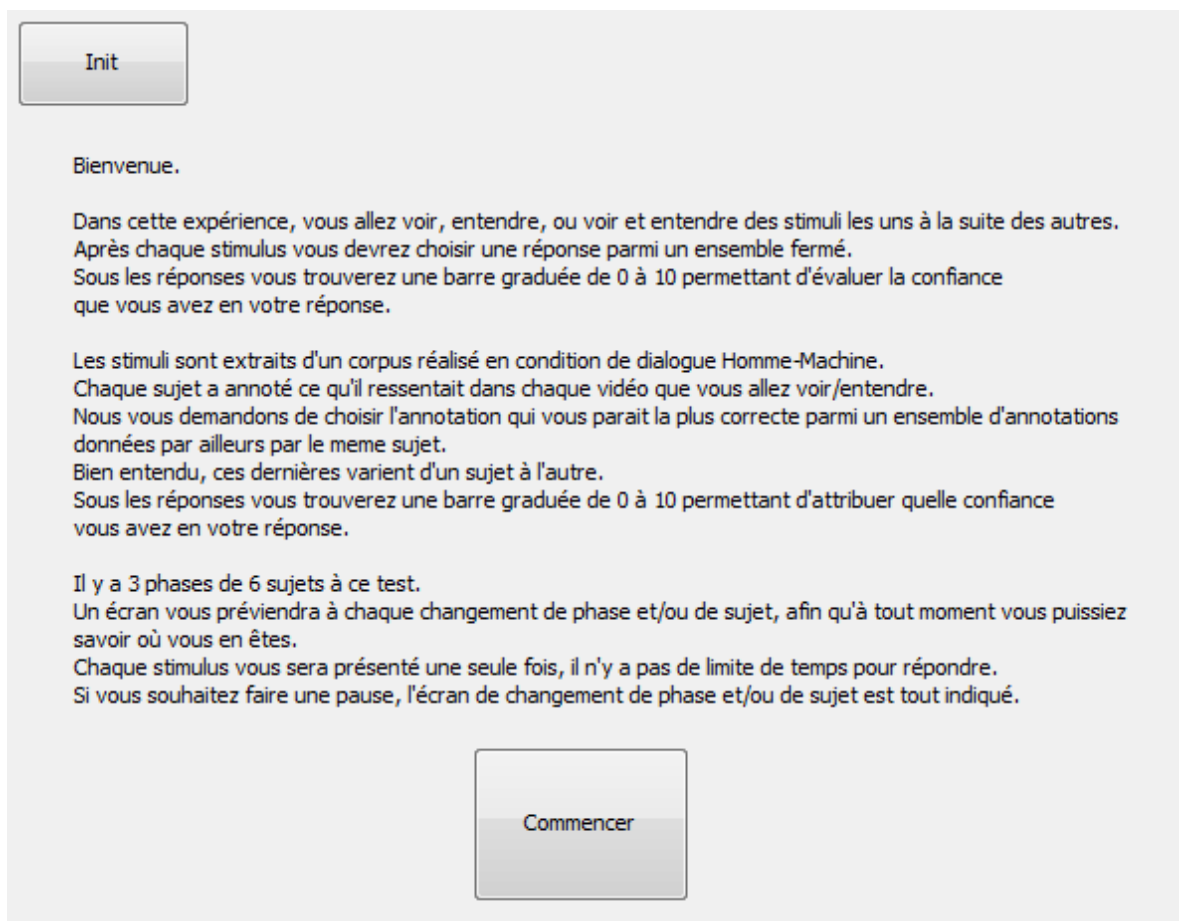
Init

Bienvenue.

Dans cette expérience, vous allez voir, entendre, ou voir et entendre des stimuli les uns à la suite des autres.
Après chaque stimulus vous devrez choisir une réponse parmi un ensemble fermé.
Sous les réponses vous trouverez une barre graduée de 0 à 10 permettant d'évaluer la confiance que vous avez en votre réponse.

Les stimuli sont extraits d'un corpus réalisé en condition de dialogue Homme-Machine.
Chaque sujet a annoté ce qu'il ressentait dans chaque vidéo que vous allez voir/entendre.
Nous vous demandons de choisir l'annotation qui vous parait la plus correcte parmi un ensemble d'annotations données par ailleurs par le meme sujet.
Bien entendu, ces dernières varient d'un sujet à l'autre.
Sous les réponses vous trouverez une barre graduée de 0 à 10 permettant d'attribuer quelle confiance vous avez en votre réponse.

Il y a 3 phases de 6 sujets à ce test.
Un écran vous préviendra à chaque changement de phase et/ou de sujet, afin qu'à tout moment vous puissiez savoir où vous en êtes.
Chaque stimulus vous sera présenté une seule fois, il n'y a pas de limite de temps pour répondre.
Si vous souhaitez faire une pause, l'écran de changement de phase et/ou de sujet est tout indiqué.

Commencer